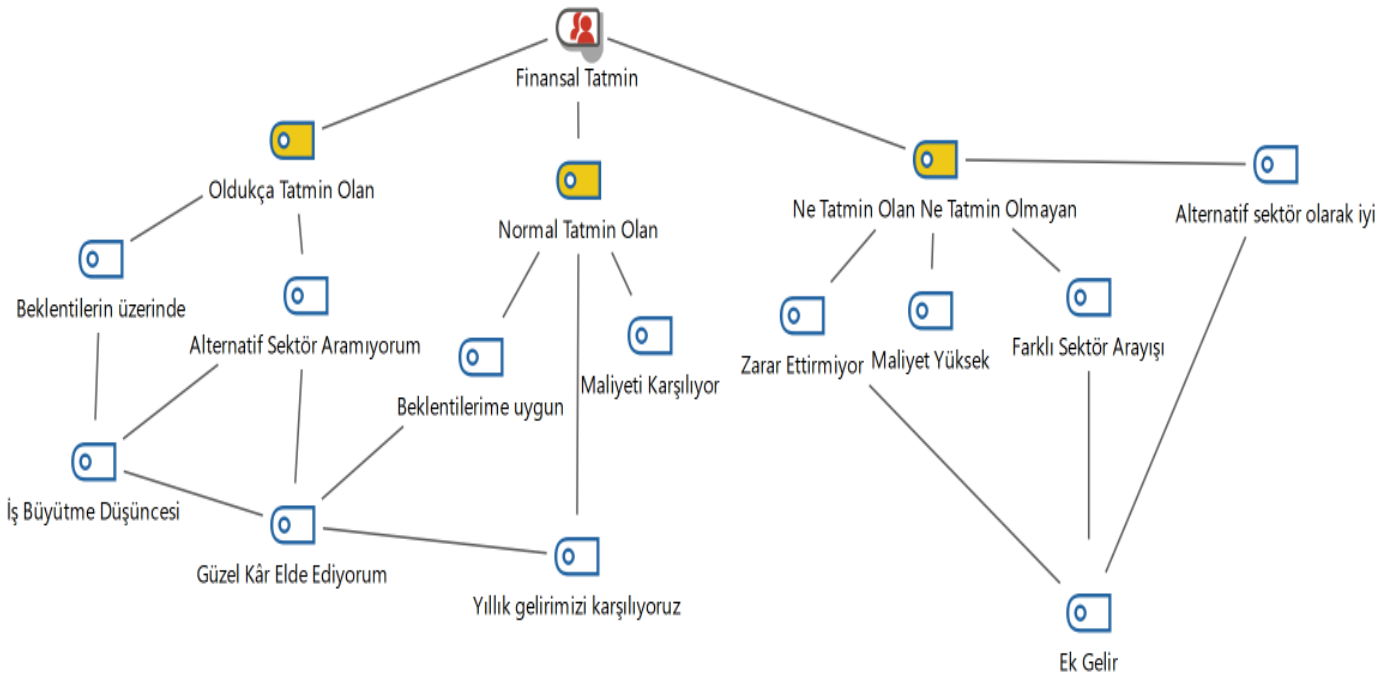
Finansal Tatmin

Oldukça Tatmin Olan

Normal Tatmin Olan

Ne Tatmin Olan Ne Tatmin Olmayan

Alternatif sektör olarak iyi

Beklentilerin üzerinde

Alternatif Sektör Aramıyorum

Beklentilerime uygun

Maliyeti Karşılıyor

Zarar Ettirmiyor

Maliyet Yüksek

Farklı Sektör Arayışı

İş Büyütme Düşüncesi

Güzel Kâr Elde Ediyorum

Yıllık gelirimizi karşılıyoruz

Ek Gelir